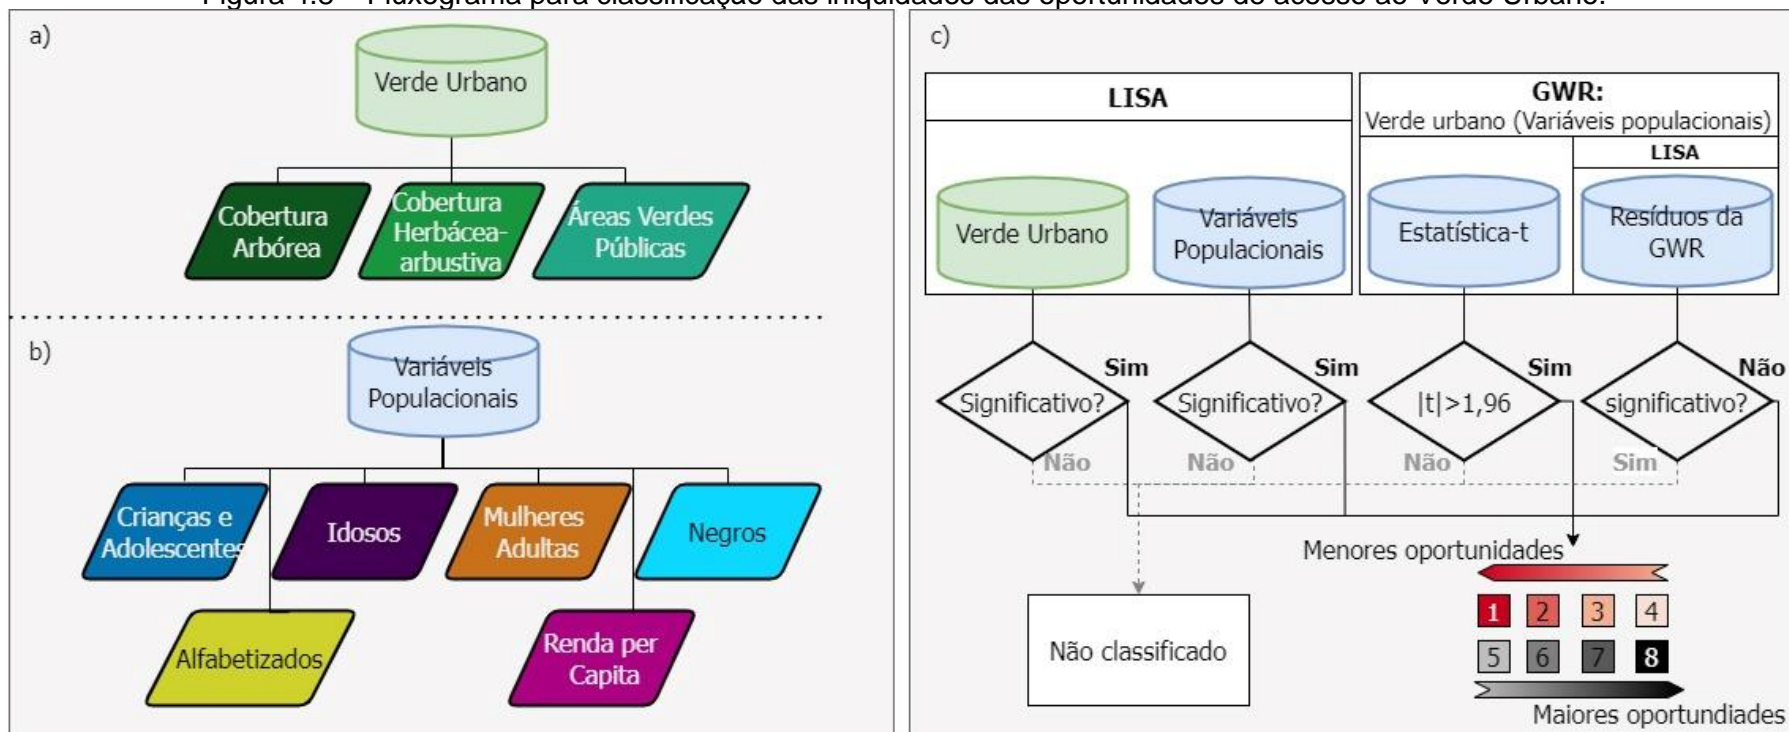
Figura 4.5 – Fluxograma para classificação das iniquidades das oportunidades de acesso ao Verde Urbano.

a)

Verde Urbano

Cobertura Arbórea

Cobertura Herbácea-arbustiva

Áreas Verdes Públicas

b)

Variáveis Populacionais

Crianças e Adolescentes

Idosos

Mulheres Adultas

Negros

Alfabetizados

Renda per Capita

c)

LISA

GWR:
Verde urbano (Variáveis populacionais)

LISA

Verde Urbano

Variáveis Populacionais

Estatística-t

Resíduos da GWR

Significativo?

Sim

Não

Significativo?

Sim

Não

|t|>1,96

Sim

Não

significativo?

Não

Sim

Menores oportunidades

1 2 3 4

5 6 7 8

Maiores oportuntidades

Não classificado